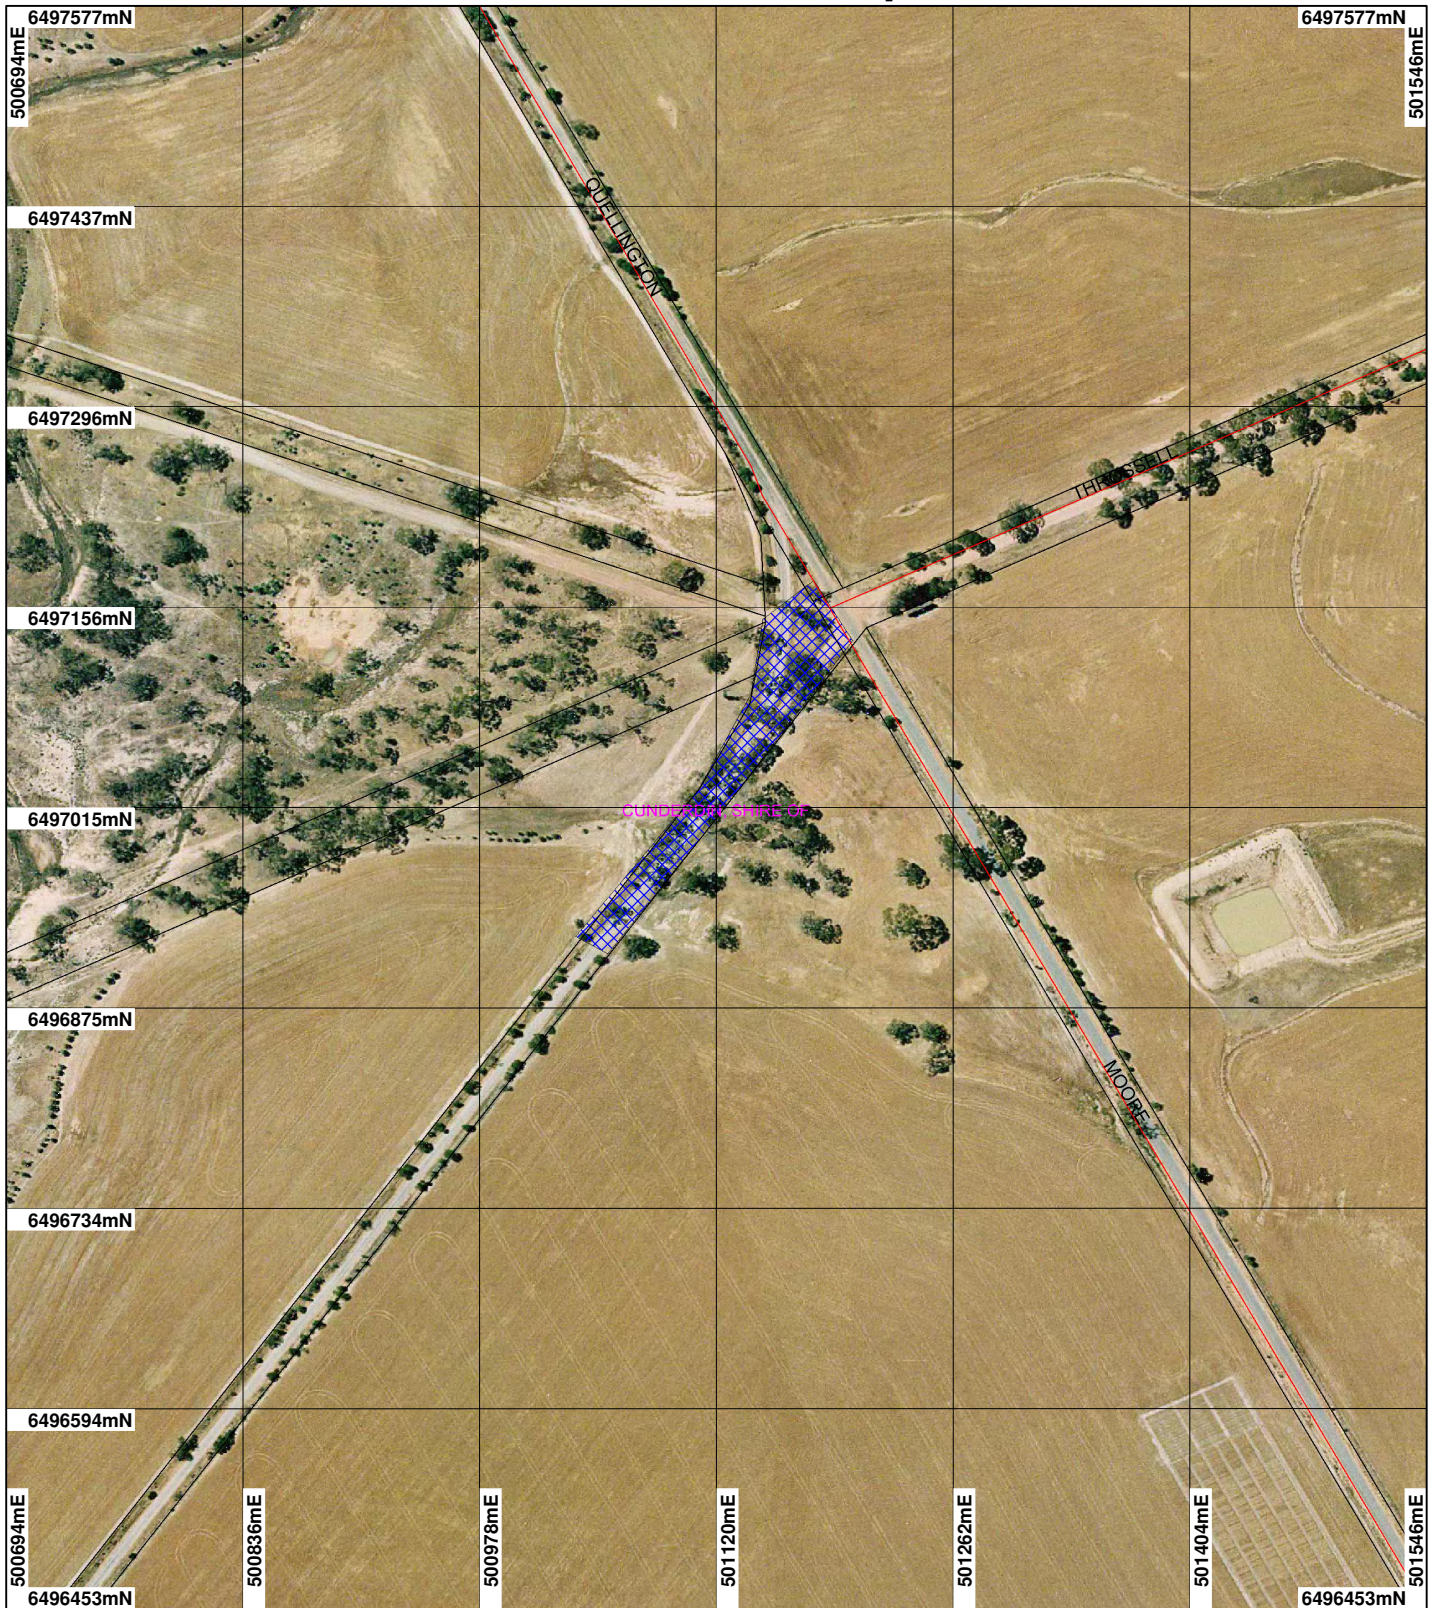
6497577mN
6497577mN
500694mE
501546mE
6497437mN
QUELLINGTON
6497296mN
THROSSELL
6497156mN
6497015mN
CUNDERDIN SHIRE OF
6496875mN
MOORE
6496734mN
6496594mN
500694mE
500836mE
500978mE
501120mE
501262mE
501404mE
501546mE
6496453mN
6496453mN